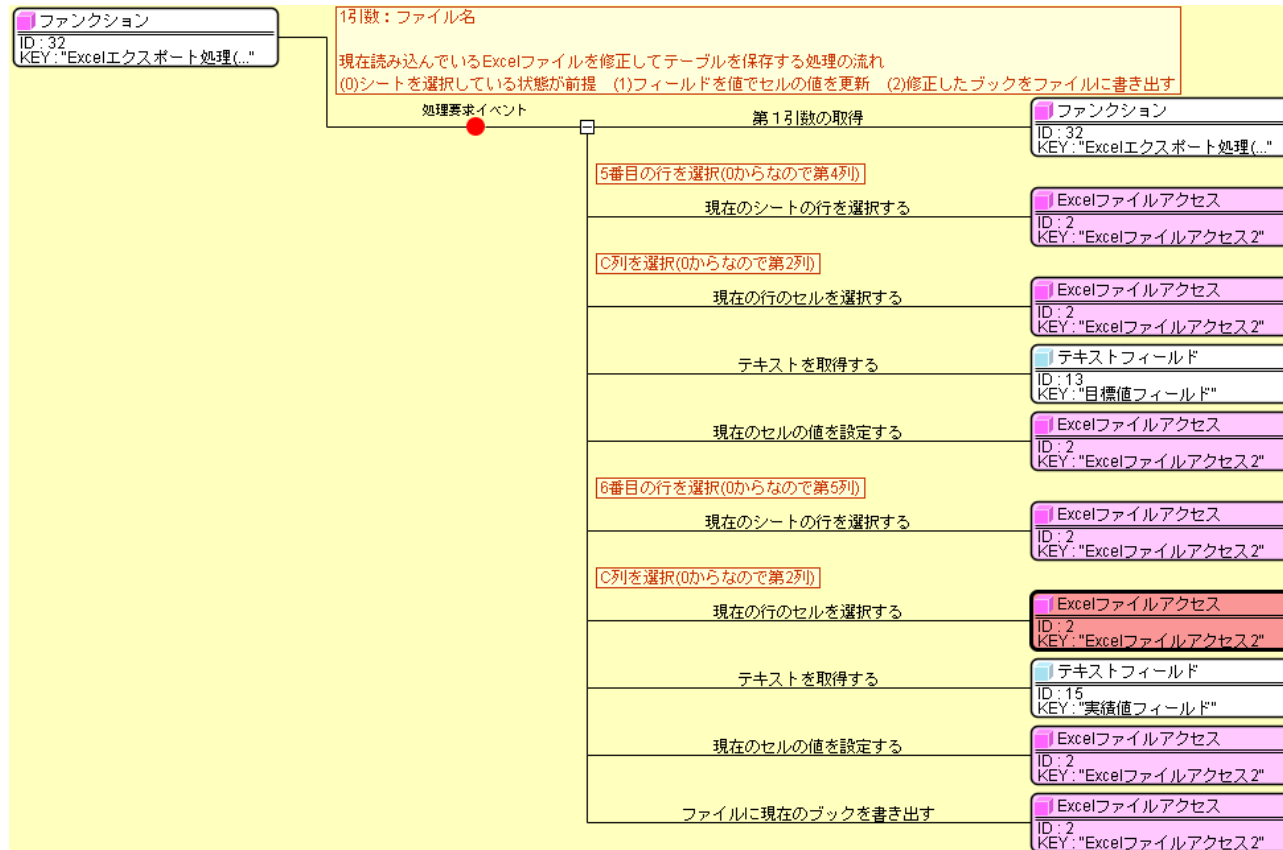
ファンクション
ID : 32
KEY : "Excelエクスポート処理(..."

1引数：ファイル名

現在読み込んでいるExcelファイルを修正してテーブルを保存する処理の流れ
(0)シートを選択している状態が前提　(1)フィールドを値でセルの値を更新　(2)修正したブックをファイルに書き出す

処理要求イベント

第１引数の取得

ファンクション
ID : 32
KEY : "Excelエクスポート処理(..."

5番目の行を選択(0からなので第4列)

現在のシートの行を選択する

Excelファイルアクセス
ID : 2
KEY : "Excelファイルアクセス2"

C列を選択(0からなので第2列)

現在の行のセルを選択する

Excelファイルアクセス
ID : 2
KEY : "Excelファイルアクセス2"

テキストを取得する

テキストフィールド
ID : 13
KEY : "目標値フィールド"

現在のセルの値を設定する

Excelファイルアクセス
ID : 2
KEY : "Excelファイルアクセス2"

6番目の行を選択(0からなので第5列)

現在のシートの行を選択する

Excelファイルアクセス
ID : 2
KEY : "Excelファイルアクセス2"

C列を選択(0からなので第2列)

現在の行のセルを選択する

Excelファイルアクセス
ID : 2
KEY : "Excelファイルアクセス2"

テキストを取得する

テキストフィールド
ID : 15
KEY : "実績値フィールド"

現在のセルの値を設定する

Excelファイルアクセス
ID : 2
KEY : "Excelファイルアクセス2"

ファイルに現在のブックを書き出す

Excelファイルアクセス
ID : 2
KEY : "Excelファイルアクセス2"